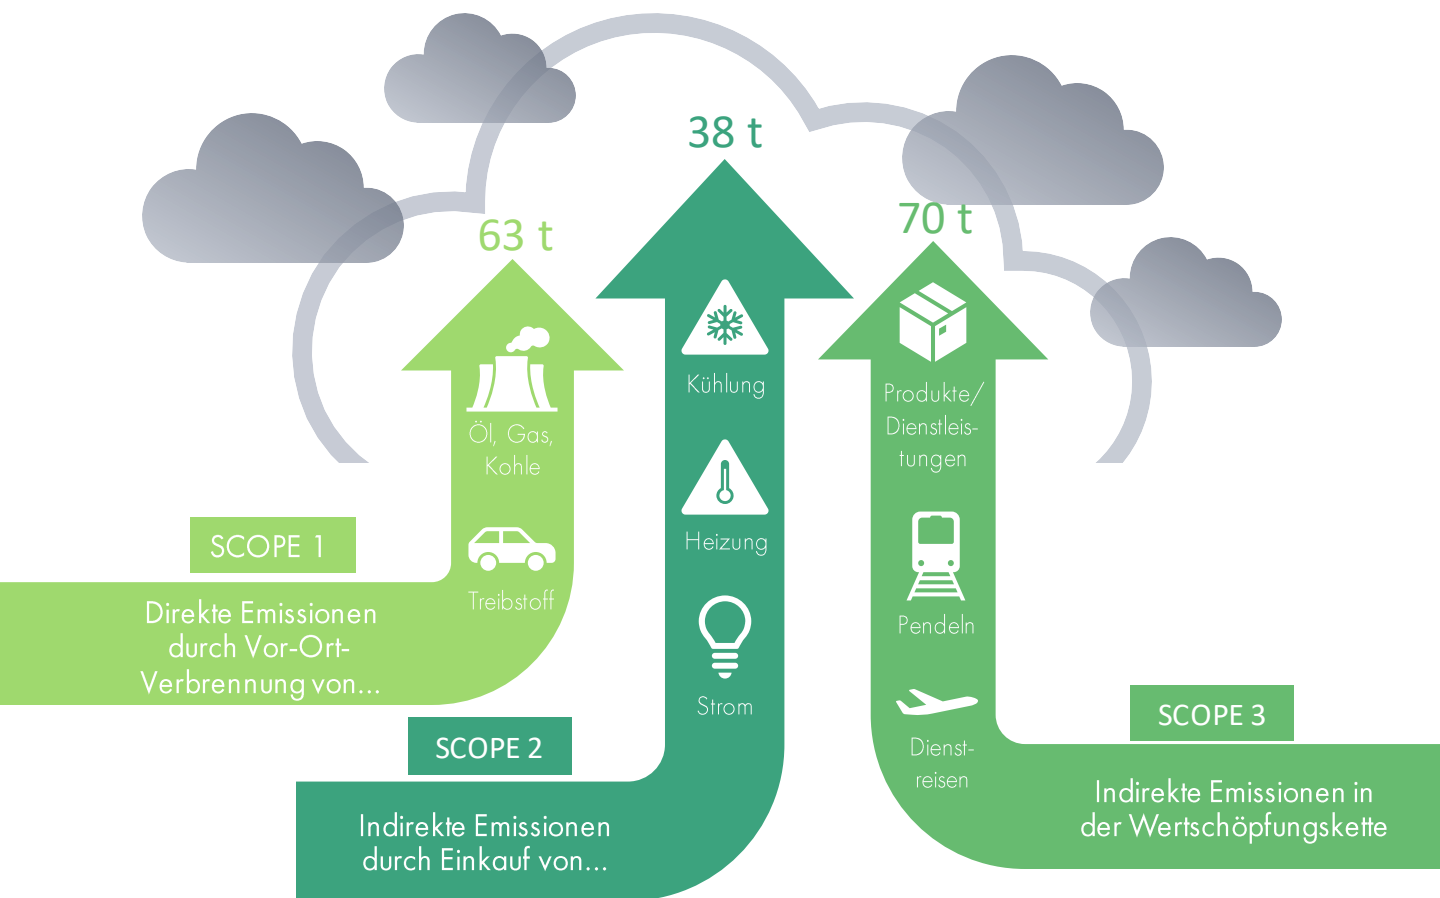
38 t

63 t

70 t

Öl, Gas, Kohle

Treibstoff

SCOPE 1

Direkte Emissionen durch Vor-Ort-Verbrennung von...

Kühlung

Heizung

Strom

SCOPE 2

Indirekte Emissionen durch Einkauf von...

Produkte/ Dienstleistungen

Pendeln

Dienstreisen

SCOPE 3

Indirekte Emissionen in der Wertschöpfungskette